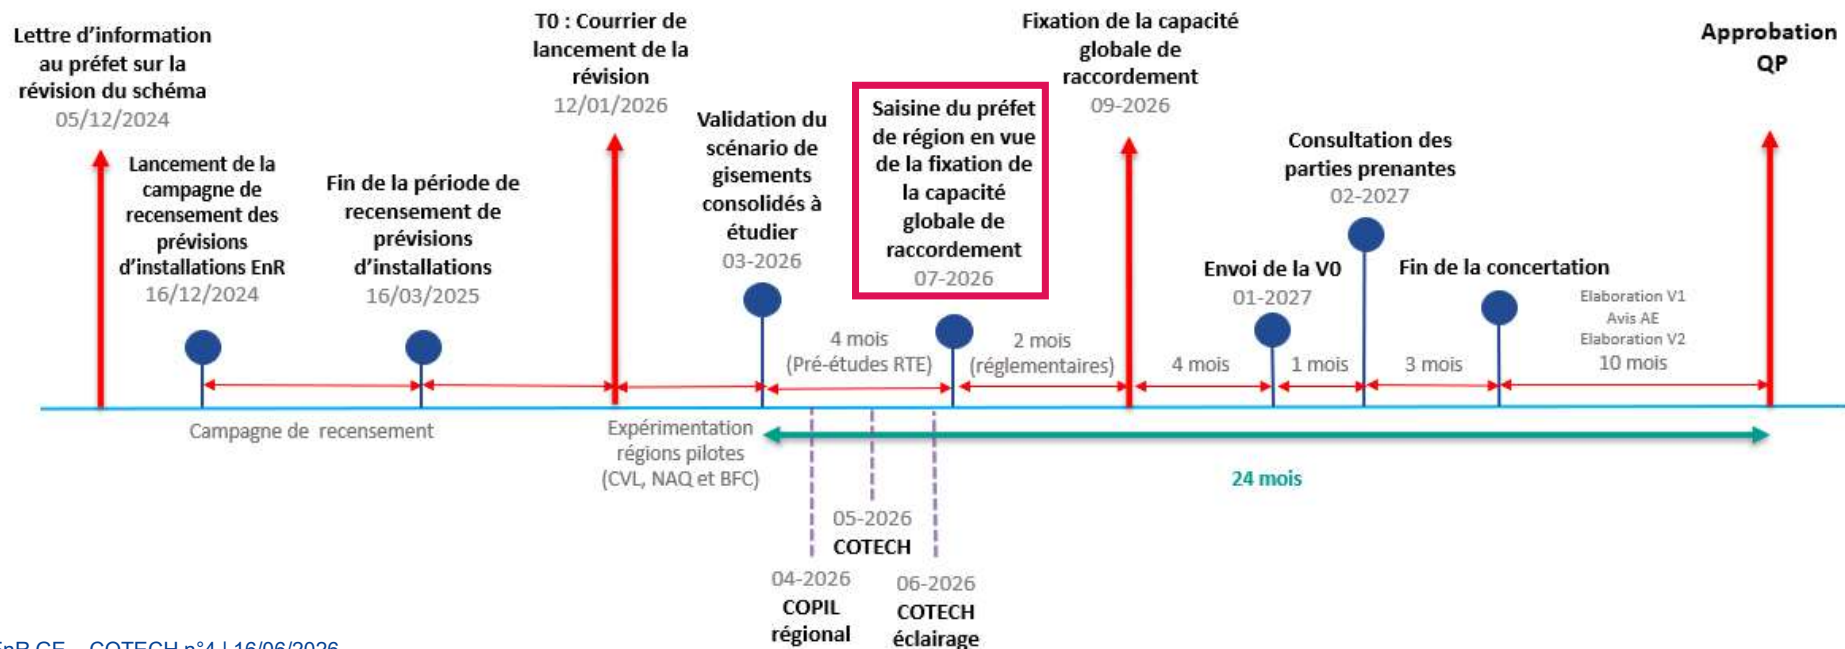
Lettre d'information au préfet sur la révision du schéma
05/12/2024

Lancement de la campagne de recensement des prévisions d'installations EnR
16/12/2024

Fin de la période de recensement de prévisions d'installations
16/03/2025

T0 : Courrier de lancement de la révision
12/01/2026

Validation du scénario de gisements consolidés à étudier
03-2026

Saisine du préfet de région en vue de la fixation de la capacité globale de raccordement
07-2026

Fixation de la capacité globale de raccordement
09-2026

Envoi de la V0
01-2027

Consultation des parties prenantes
02-2027

Fin de la concertation

Approbation QP

4 mois (Pré-études RTE)

2 mois (réglementaires)

4 mois

1 mois

3 mois

Elaboration V1
Avis AE
Elaboration V2
10 mois

Campagne de recensement

Expérimentation régions pilotes (CVL, NAQ et BFC)

24 mois

05-2026
COTECH

04-2026
COPIL régional

06-2026
COTECH éclairage

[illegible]nR CE – COTECH n°4 | 16/06/2026